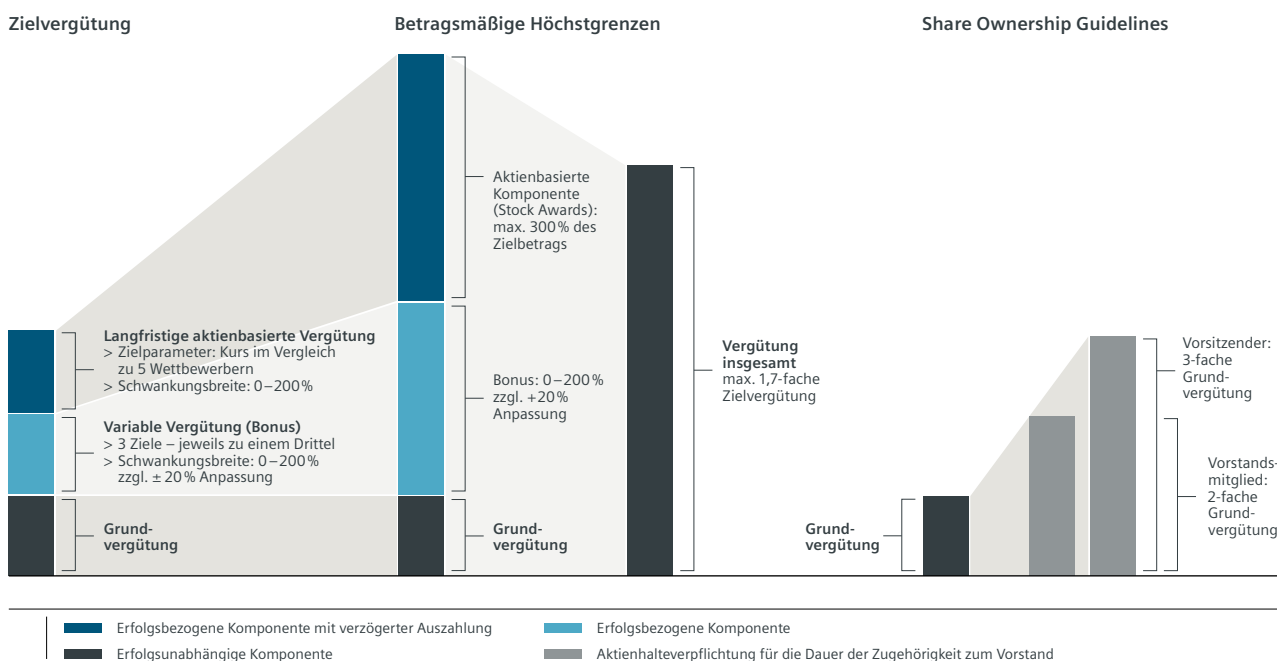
Zielvergütung

Betragsmäßige Höchstgrenzen

Share Ownership Guidelines

Langfristige aktienbasierte Vergütung
> Zielparameter: Kurs im Vergleich zu 5 Wettbewerbern
> Schwankungsbreite: 0 – 200 %

Variable Vergütung (Bonus)
> 3 Ziele – jeweils zu einem Drittel
> Schwankungsbreite: 0 – 200 % zzgl. ± 20 % Anpassung

Grundvergütung

Aktienbasierte Komponente (Stock Awards): max. 300 % des Zielbetrags

Bonus: 0 – 200 % zzgl. +20 % Anpassung

Grundvergütung

Vergütung insgesamt
max. 1,7-fache Zielvergütung

Grundvergütung

Vorsitzender: 3-fache Grundvergütung

Vorstandsmitglied: 2-fache Grundvergütung

Erfolgsbezogene Komponente mit verzögerter Auszahlung
Erfolgsunabhängige Komponente
Erfolgsbezogene Komponente
Aktienhalteverpflichtung für die Dauer der Zugehörigkeit zum Vorstand